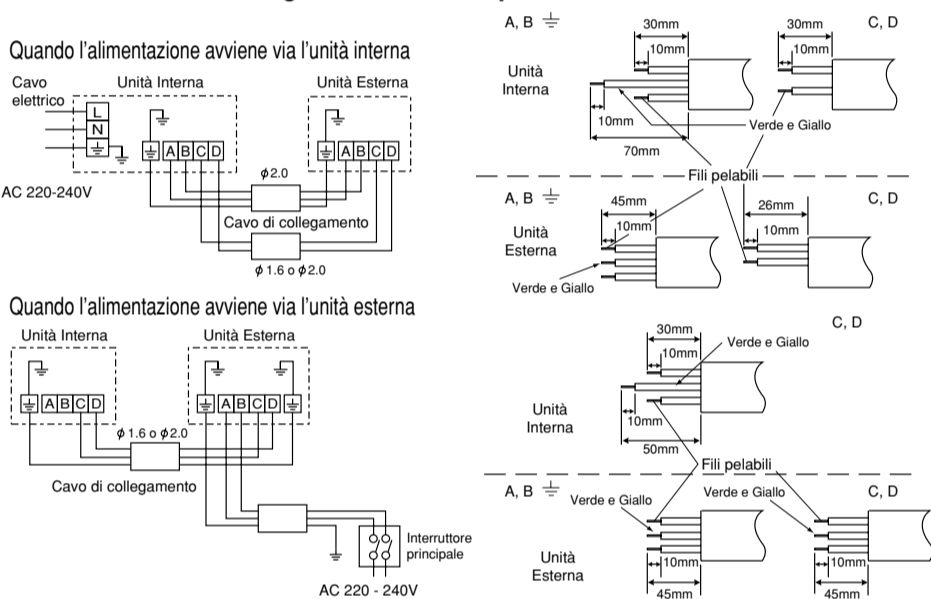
Quando l'alimentazione avviene via l'unità interna

Cavo elettrico

Unità Interna

Unità Esterna

L
N

A B C D

A B C D

$\phi 2.0$

AC 220-240V

Cavo di collegamento

$\phi$ 1.6 o $\phi 2.0$

Quando l'alimentazione avviene via l'unità esterna

Unità Interna

Unità Esterna

A B C D

A B C D

$\phi$ 1.6 o $\phi 2.0$

Cavo di collegamento

Interruttore principale

AC 220 - 240V

A, B

30mm

10mm

30mm

10mm

C, D

Unità Interna

10mm

Verde e Giallo

70mm

Fili pelabili

A, B

45mm

10mm

26mm

10mm

C, D

Unità Esterna

Verde e Giallo

C, D

30mm

10mm

Verde e Giallo

Unità Interna

10mm

50mm

Fili pelabili

A, B

Verde e Giallo

Verde e Giallo

C, D

Unità Esterna

10mm

45mm

10mm

45mm